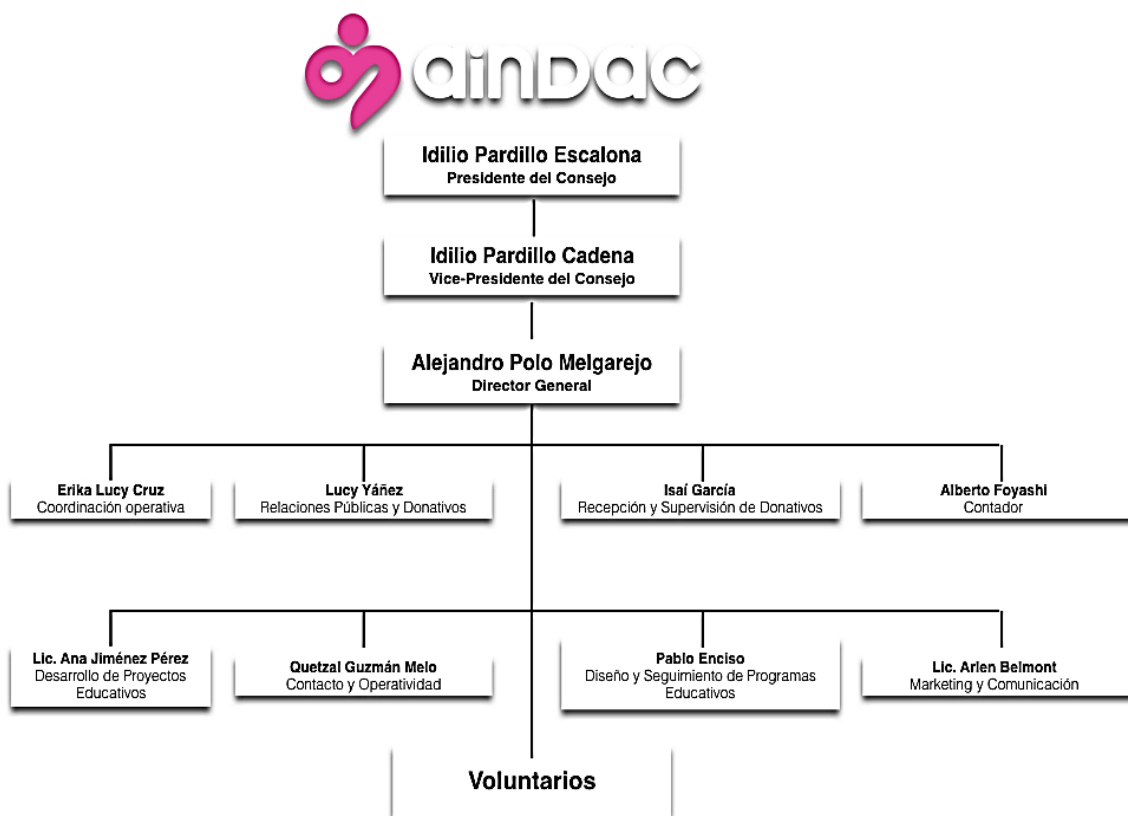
ainDac

Idilio Pardillo Escalona
Presidente del Consejo

Idilio Pardillo Cadena
Vice-Presidente del Consejo

Alejandro Polo Melgarejo
Director General

Erika Lucy Cruz
Coordinación operativa

Lucy Yáñez
Relaciones Públicas y Donativos

Isaí García
Recepción y Supervisión de Donativos

Alberto Foyashi
Contador

Lic. Ana Jiménez Pérez
Desarrollo de Proyectos Educativos

Quetzal Guzmán Melo
Contacto y Operatividad

Pablo Enciso
Diseño y Seguimiento de Programas Educativos

Lic. Arlen Belmont
Marketing y Comunicación

Voluntarios